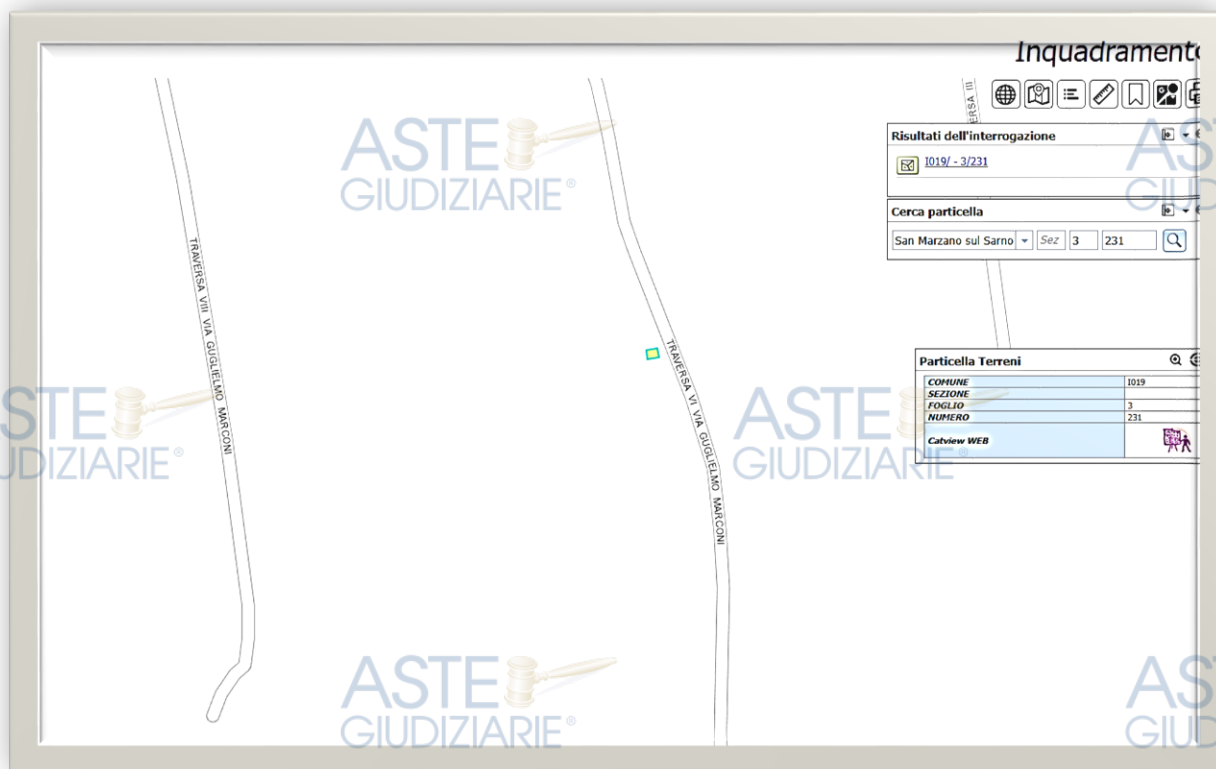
Inquadrament

ERSA III

ASTE GIUDIZIARIE®

Risultati dell'interrogazione

I019/ - 3/231

Cerca particella

San Marzano sul Sarno | Sez | 3 | 231

TRAVERSA VIII VIA GUGLIELMO MARCONI

TRAVERSA VI VIA GUGLIELMO MARCONI

ASTE GIUDIZIARIE®

ASTE GIUDIZIARIE®

Particella Terreni

| COMUNE | I019 |
|---|---|
| SEZIONE | |
| FOGLIO | 3 |
| NUMERO | 231 |
| Catview WEB | |

ASTE GIUDIZIARIE®

ASTE GIUDIZIARIE®